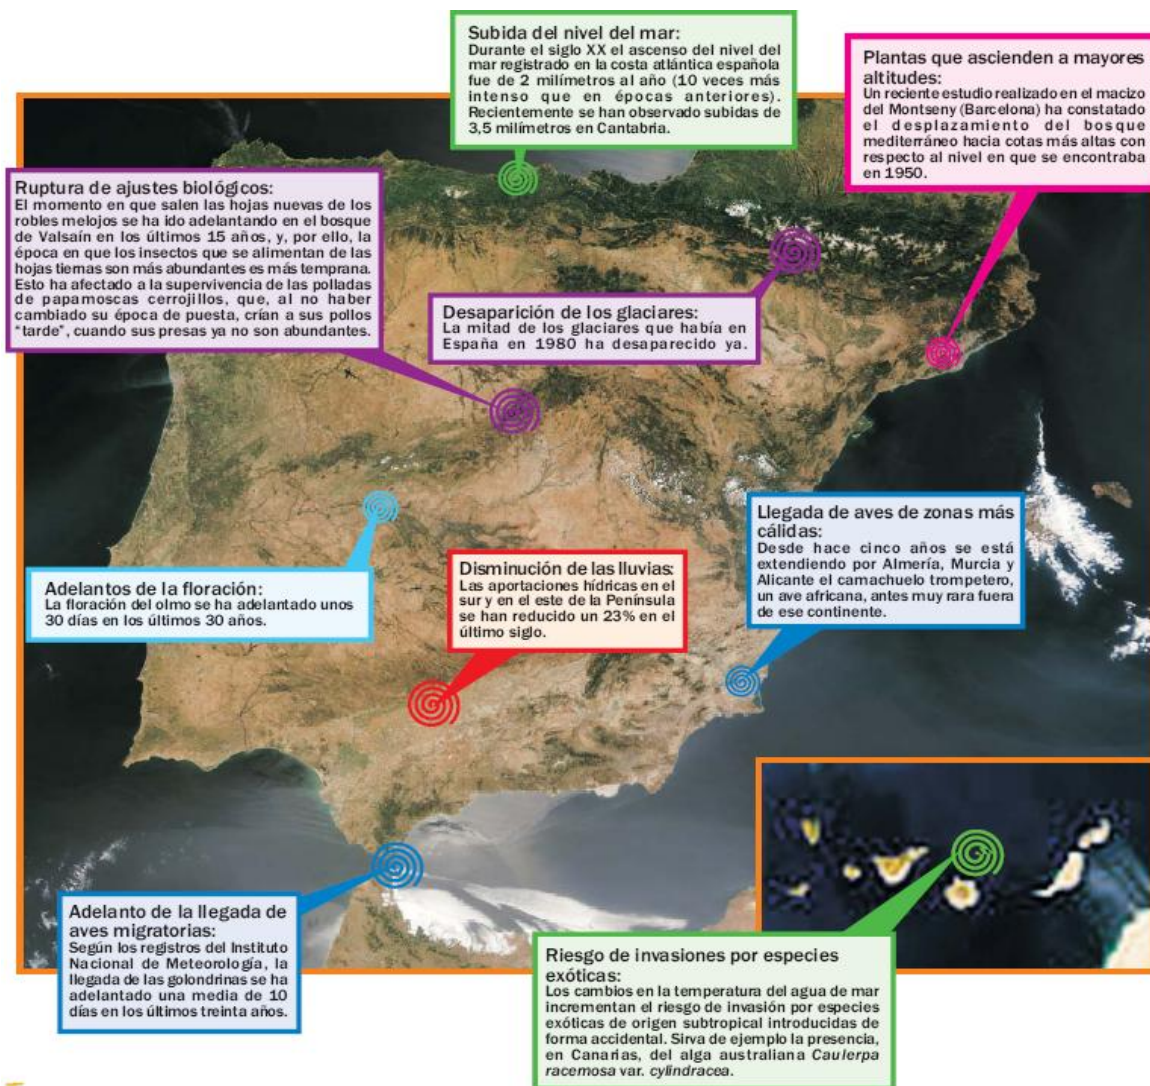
Subida del nivel del mar:
Durante el siglo XX el ascenso del nivel del mar registrado en la costa atlántica española fue de 2 milímetros al año (10 veces más intenso que en épocas anteriores). Recientemente se han observado subidas de 3,5 milímetros en Cantabria.

Plantas que ascienden a mayores altitudes:
Un reciente estudio realizado en el macizo del Montseny (Barcelona) ha constatado el desplazamiento del bosque mediterráneo hacia cotas más altas con respecto al nivel en que se encontraba en 1950.

Ruptura de ajustes biológicos:
El momento en que salen las hojas nuevas de los robles melojos se ha ido adelantando en el bosque de Valsaín en los últimos 15 años, y, por ello, la época en que los insectos que se alimentan de las hojas tiernas son más abundantes es más temprana. Esto ha afectado a la supervivencia de las polladas de papamoscas cerrojillos, que, al no haber cambiado su época de puesta, crían a sus pollos "tarde", cuando sus presas ya no son abundantes.

Desaparición de los glaciares:
La mitad de los glaciares que había en España en 1980 ha desaparecido ya.

Llegada de aves de zonas más cálidas:
Desde hace cinco años se está extendiendo por Almería, Murcia y Alicante el camachuelo trompetero, un ave africana, antes muy rara fuera de ese continente.

Adelantos de la floración:
La floración del olmo se ha adelantado unos 30 días en los últimos 30 años.

Disminución de las lluvias:
Las aportaciones hídricas en el sur y en el este de la Península se han reducido un 23% en el último siglo.

Adelanto de la llegada de aves migratorias:
Según los registros del Instituto Nacional de Meteorología, la llegada de las golondrinas se ha adelantado una media de 10 días en los últimos treinta años.

Riesgo de invasiones por especies exóticas:
Los cambios en la temperatura del agua de mar incrementan el riesgo de invasión por especies exóticas de origen subtropical introducidas de forma accidental. Sirva de ejemplo la presencia, en Canarias, del alga australiana Caulerpa racemosa var. cylindracea.